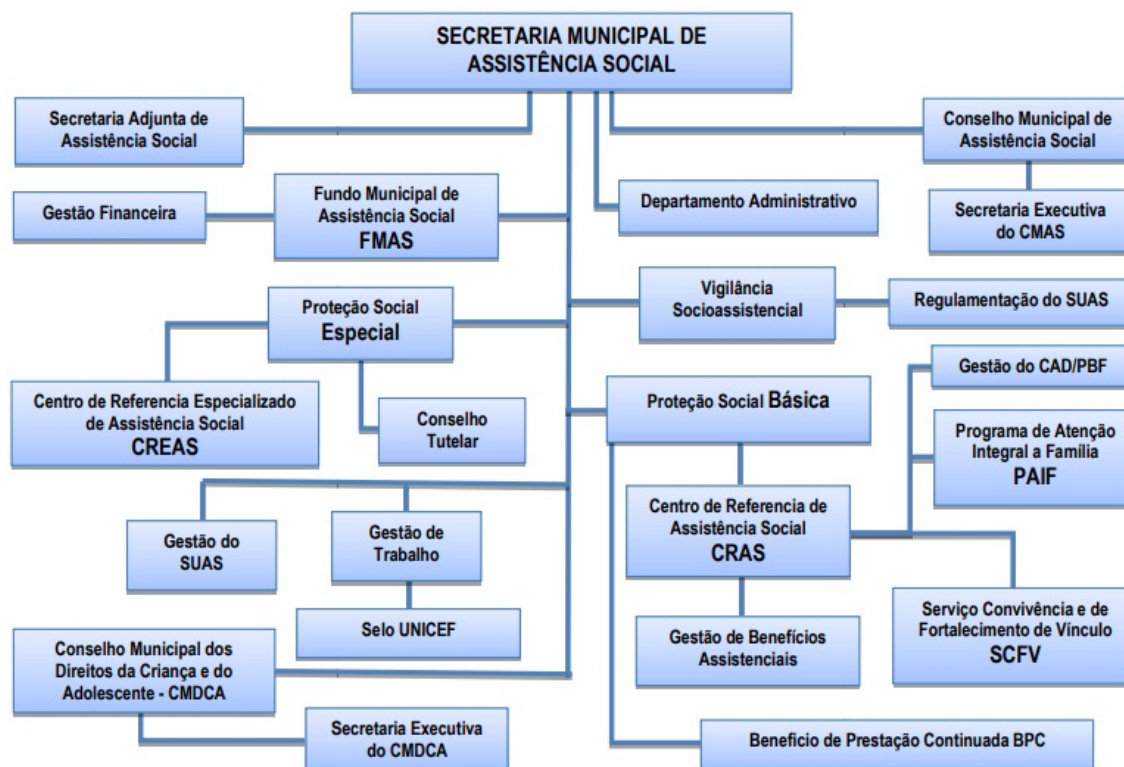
SECRETARIA MUNICIPAL DE ASSISTÊNCIA SOCIAL

Secretaria Adjunta de Assistência Social

Conselho Municipal de Assistência Social

Gestão Financeira

Fundo Municipal de Assistência Social FMAS

Departamento Administrativo

Secretaria Executiva do CMAS

Proteção Social Especial

Vigilância Socioassistencial

Regulamentação do SUAS

Gestão do CAD/PBF

Centro de Referencia Especializado de Assistência Social CREAS

Conselho Tutelar

Proteção Social Básica

Programa de Atenção Integral a Família PAIF

Gestão do SUAS

Gestão de Trabalho

Centro de Referencia de Assistência Social CRAS

Selo UNICEF

Serviço Convivência e de Fortalecimento de Vínculo SCFV

Gestão de Benefícios Assistenciais

Conselho Municipal dos Direitos da Criança e do Adolescente - CMDCA

Secretaria Executiva do CMDCA

Beneficio de Prestação Continuada BPC